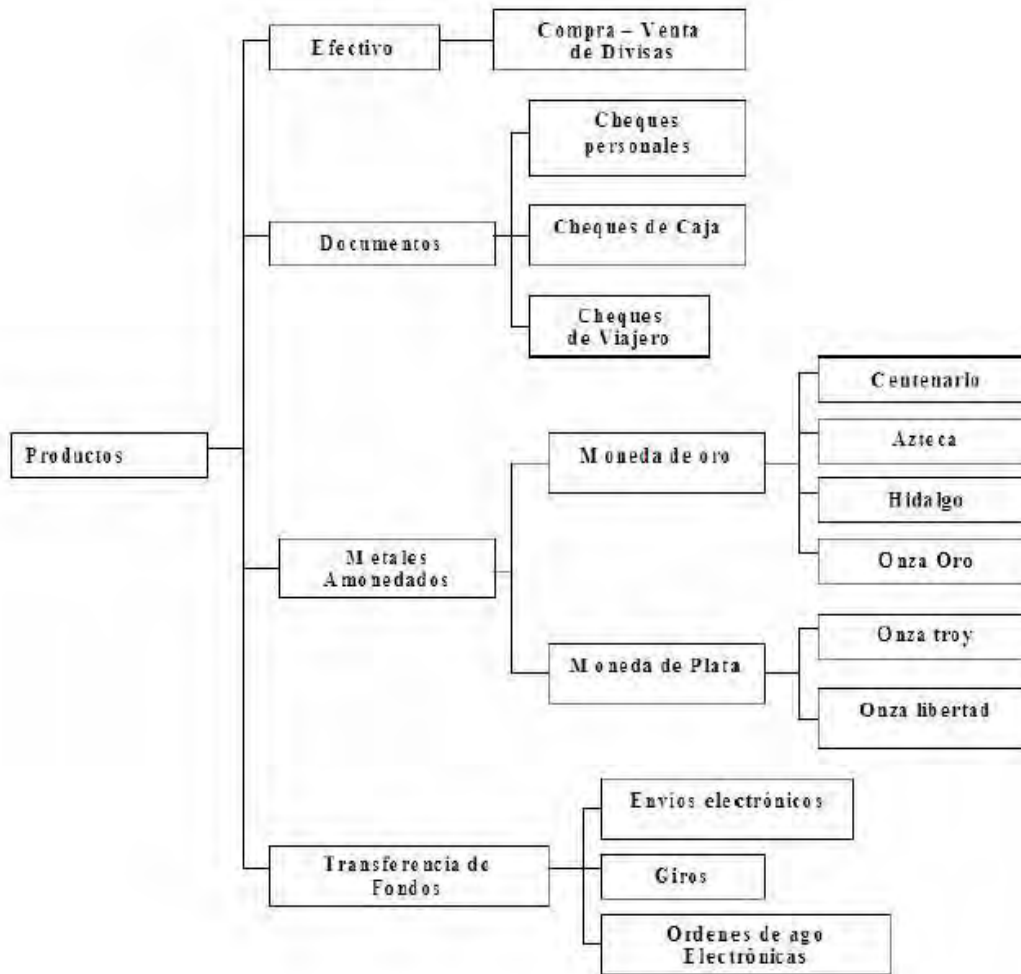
Productos

Efectivo

Compra – Venta de Divisas

Documentos

Cheques personales

Cheques de Caja

Cheques de Viajero

Metales Amonedados

Moneda de oro

Centenario

Azteca

Hidalgo

Onza Oro

Moneda de Plata

Onza troy

Onza libertad

Transferencia de Fondos

Envíos electrónicos

Giros

Ordenes de ago Electrónicas